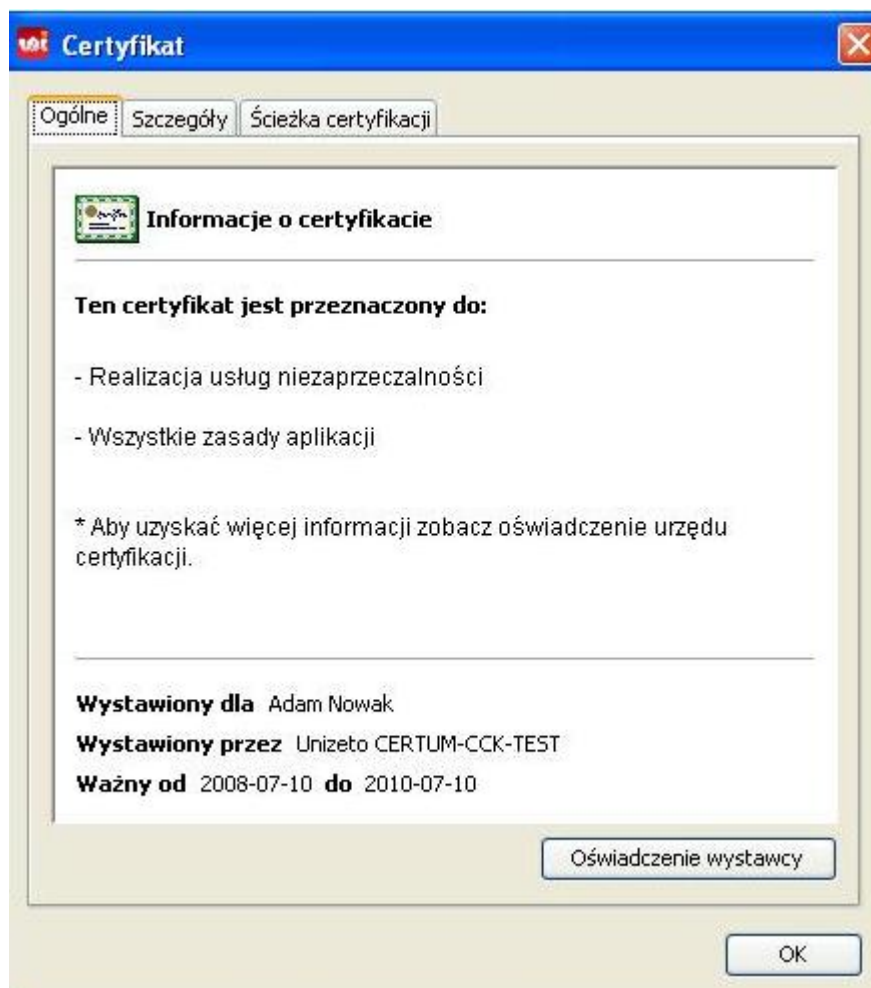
Certyfikat

Ogólne | Szczegóły | Ścieżka certyfikacji

Informacje o certyfikacie

Ten certyfikat jest przeznaczony do:

- Realizacja usług niezaprzeczalności

- Wszystkie zasady aplikacji

* Aby uzyskać więcej informacji zobacz oświadczenie urzędu certyfikacji.

Wystawiony dla Adam Nowak

Wystawiony przez Unizeto CERTUM-CCK-TEST

Ważny od 2008-07-10 do 2010-07-10

Oświadczenie wystawcy

OK